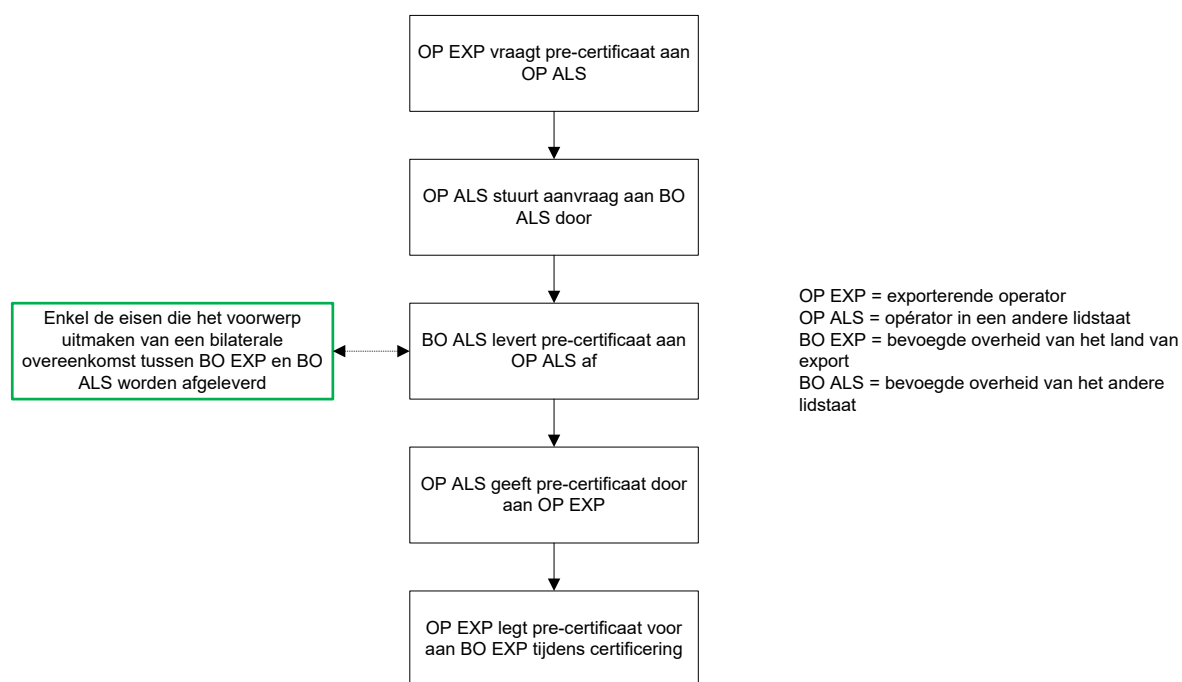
OP EXP vraagt pre-certificaat aan OP ALS

OP ALS stuurt aanvraag aan BO ALS door

Enkel de eisen die het voorwerp uitmaken van een bilaterale overeenkomst tussen BO EXP en BO ALS worden afgeleverd

BO ALS levert pre-certificaat aan OP ALS af

OP ALS geeft pre-certificaat door aan OP EXP

OP EXP legt pre-certificaat voor aan BO EXP tijdens certificering

OP EXP = exporterende operator
OP ALS = opérator in een andere lidstaat
BO EXP = bevoegde overheid van het land van export
BO ALS = bevoegde overheid van het andere lidstaat